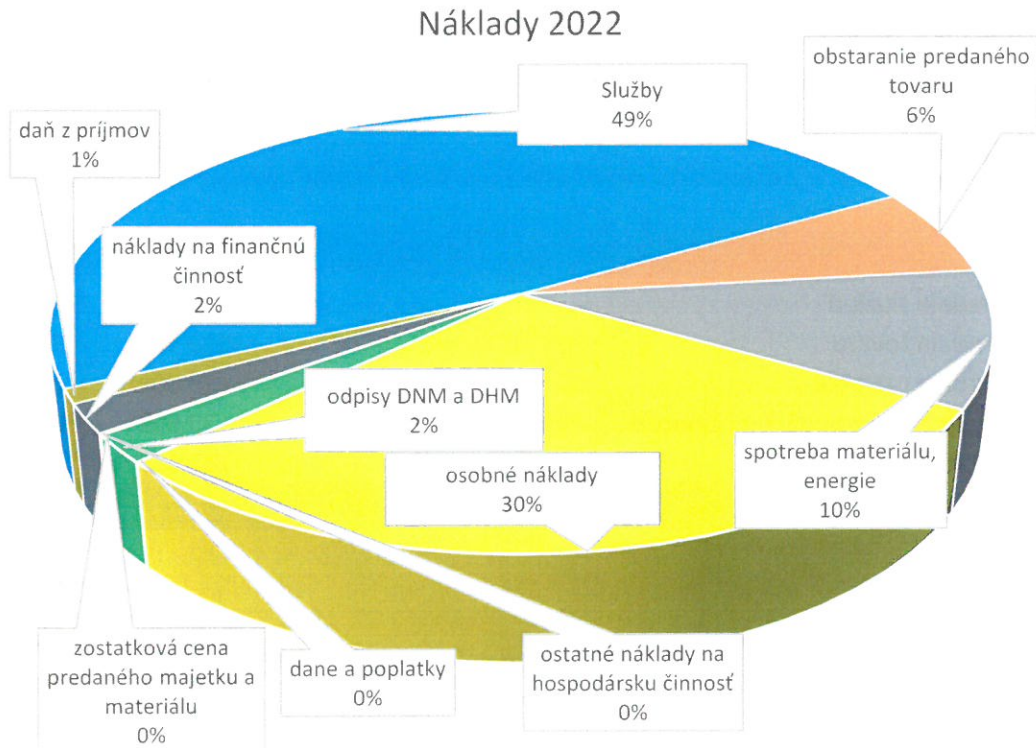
Náklady 2022

daň z príjmov 1%

Služby 49%

obstaranie predaného tovaru 6%

náklady na finančnú činnosť 2%

odpisy DNM a DHM 2%

osobné náklady 30%

spotreba materiálu, energie 10%

zostatková cena predaného majetku a materiálu 0%

dane a poplatky 0%

ostatné náklady na hospodársku činnosť 0%